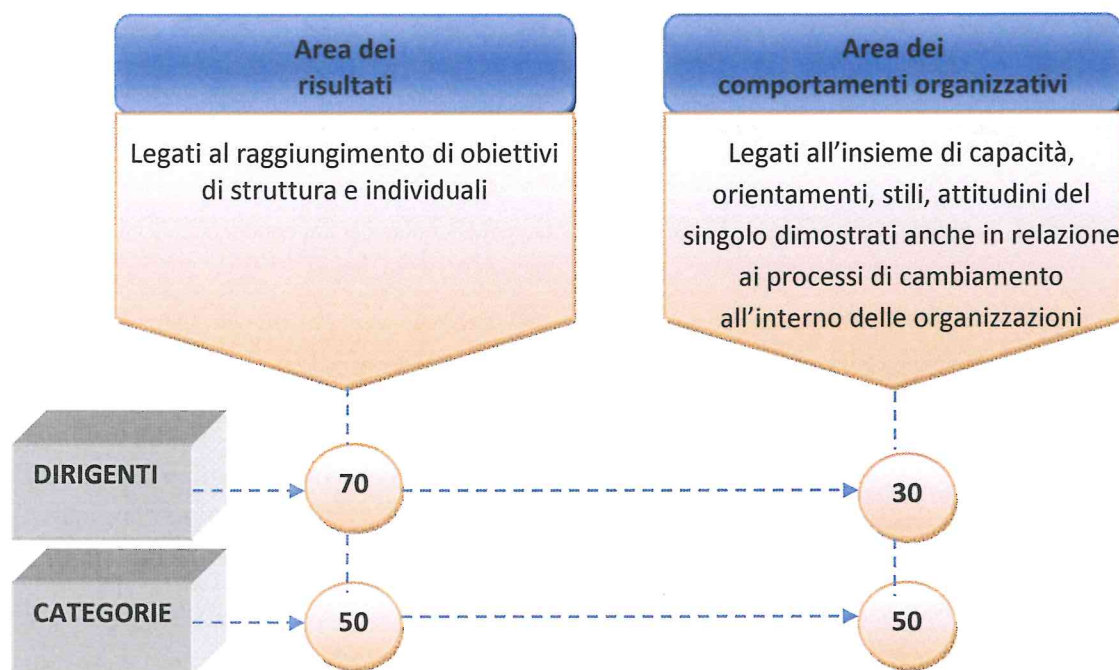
Area dei risultati

Legati al raggiungimento di obiettivi di struttura e individuali

Area dei comportamenti organizzativi

Legati all'insieme di capacità, orientamenti, stili, attitudini del singolo dimostrati anche in relazione ai processi di cambiamento all'interno delle organizzazioni

DIRIGENTI

70

30

CATEGORIE

50

50